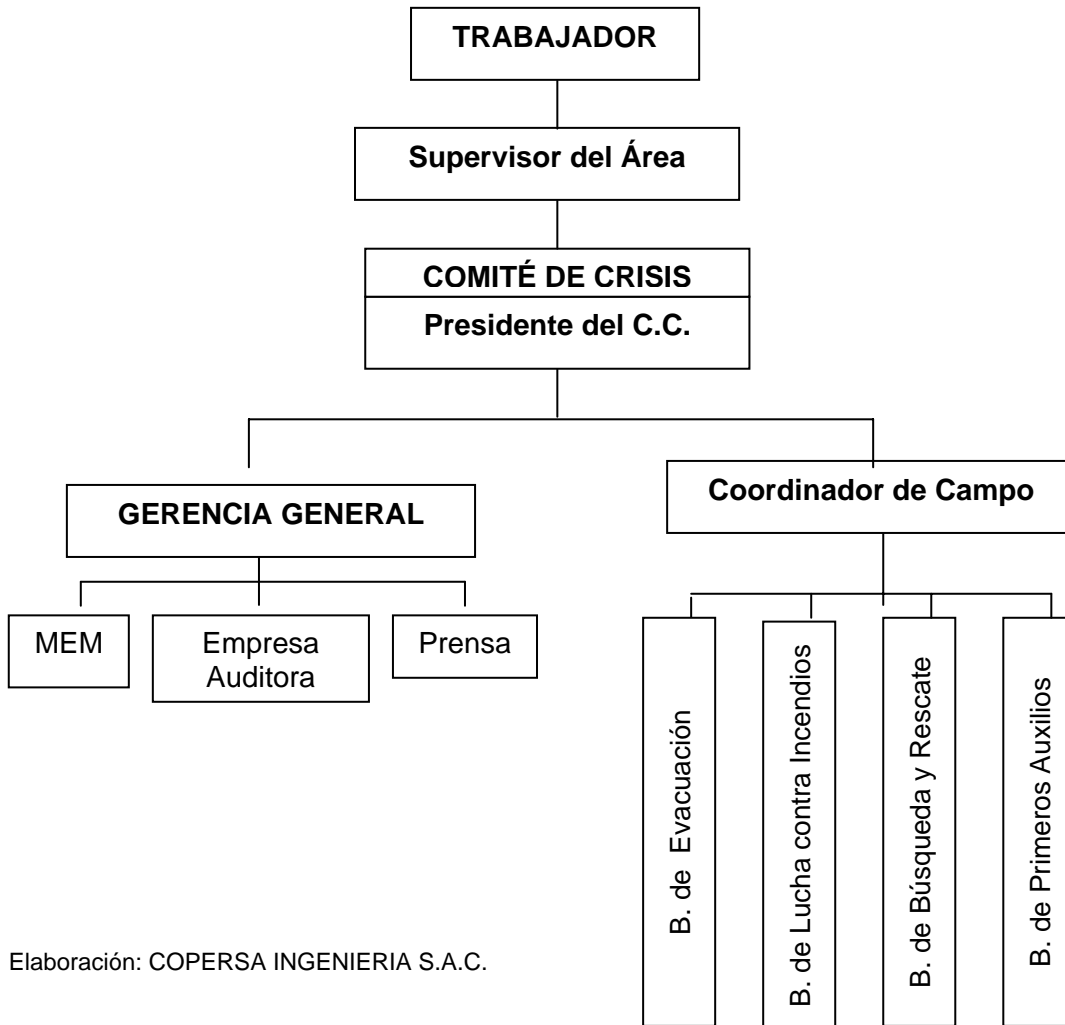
TRABAJADOR

Supervisor del Área

COMITÉ DE CRISIS

Presidente del C.C.

GERENCIA GENERAL

Coordinador de Campo

MEM

Empresa Auditora

Prensa

B. de Evacuación

B. de Lucha contra Incendios

B. de Búsqueda y Rescate

B. de Primeros Auxilios

Elaboración: COPERSA INGENIERIA S.A.C.